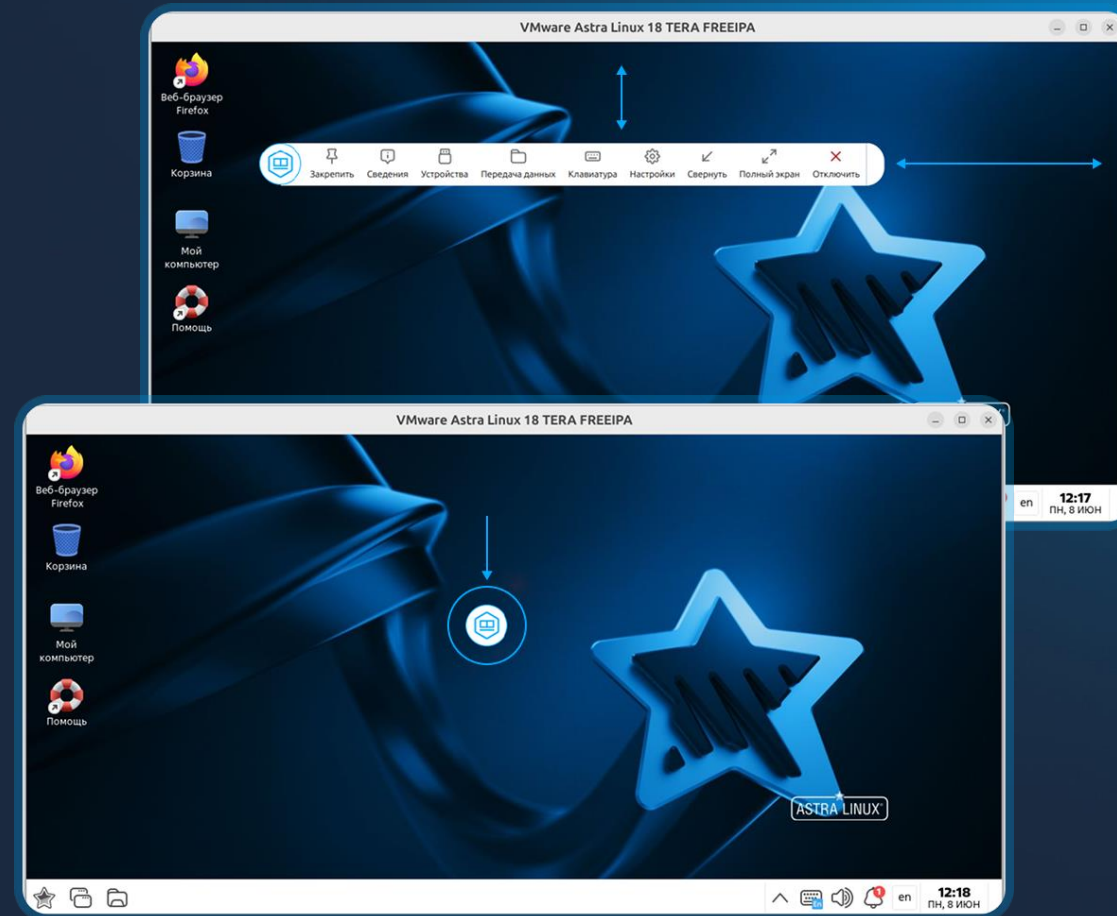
VMware Astra Linux 18 TERA FREEIPA

Веб-браузер Firefox

Корзина

Мой компьютер

Помощь

Закрепить Сведения Устройства Передача данных Клавиатура Настройки Свернуть Полный экран Отключить

en

12:17
ПН, 8 ИЮН

VMware Astra Linux 18 TERA FREEIPA

Веб-браузер Firefox

Корзина

Мой компьютер

Помощь

ASTRA LINUX

en

12:18
ПН, 8 ИЮН